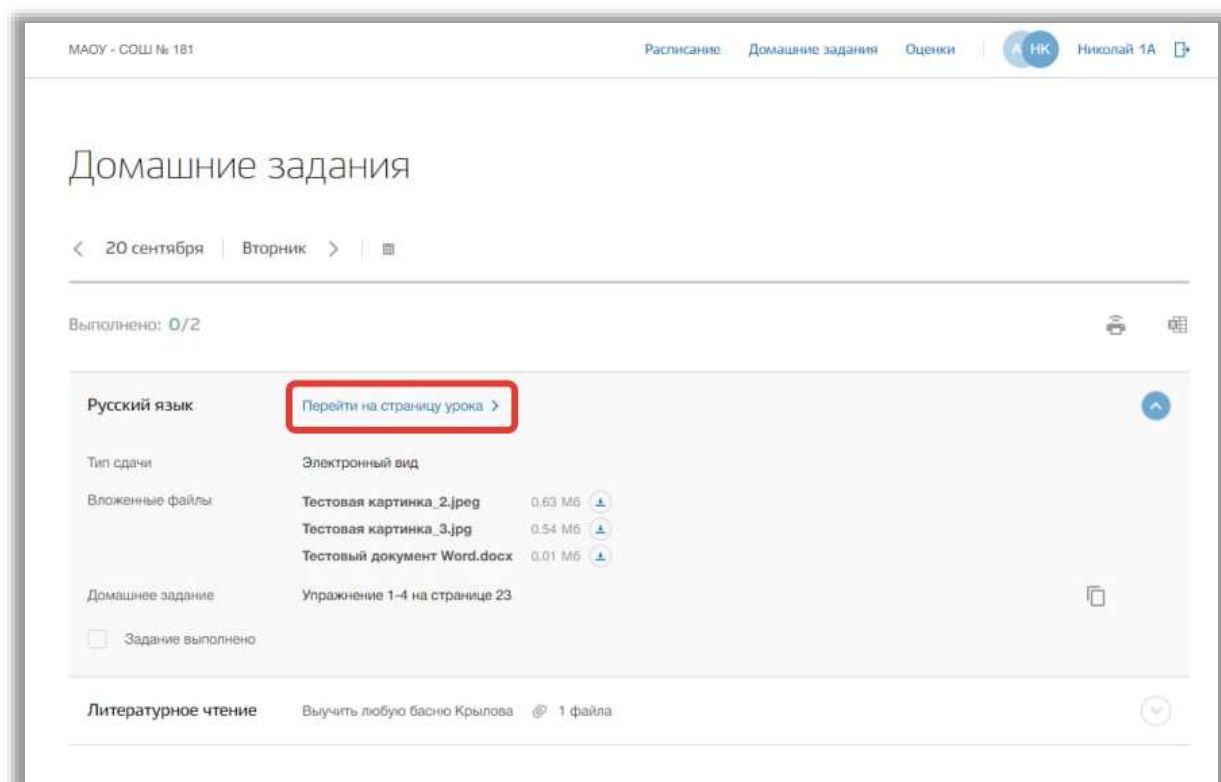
МАОУ - СОШ № 181

Расписание Домашние задания Оценки

А НК Николай 1А

Домашние задания

< 20 сентября | Вторник >

Выполнено: 0/2

Русский язык

Перейти на страницу урока >

Тип сдачи Электронный вид

Вложенные файлы
Тестовая картинка_2.jpeg 0.63 Мб
Тестовая картинка_3.jpg 0.54 Мб
Тестовый документ Word.docx 0.01 Мб

Домашнее задание Упражнение 1-4 на странице 23

Задание выполнено

Литературное чтение Выучить любую басню Крылова 1 файла